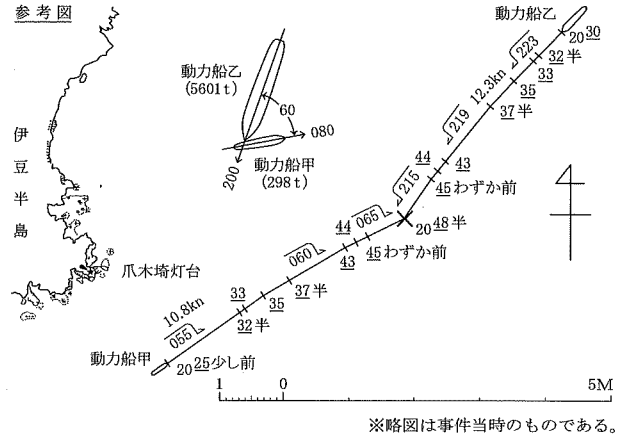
参考図

伊豆半島

爪木埼灯台

動力船乙
(5601t)

60

080

200

動力船甲
(298t)

動力船乙

20 30

223

32半

33

12.3kn

35

219

37半

44

43

215

45わずか前

20 48半

44

065

45わずか前

060

43

37半

33

35

10.8kn

32半

055

動力船甲

20 25少し前

1 0 5M

※略図は事件当時のものである。